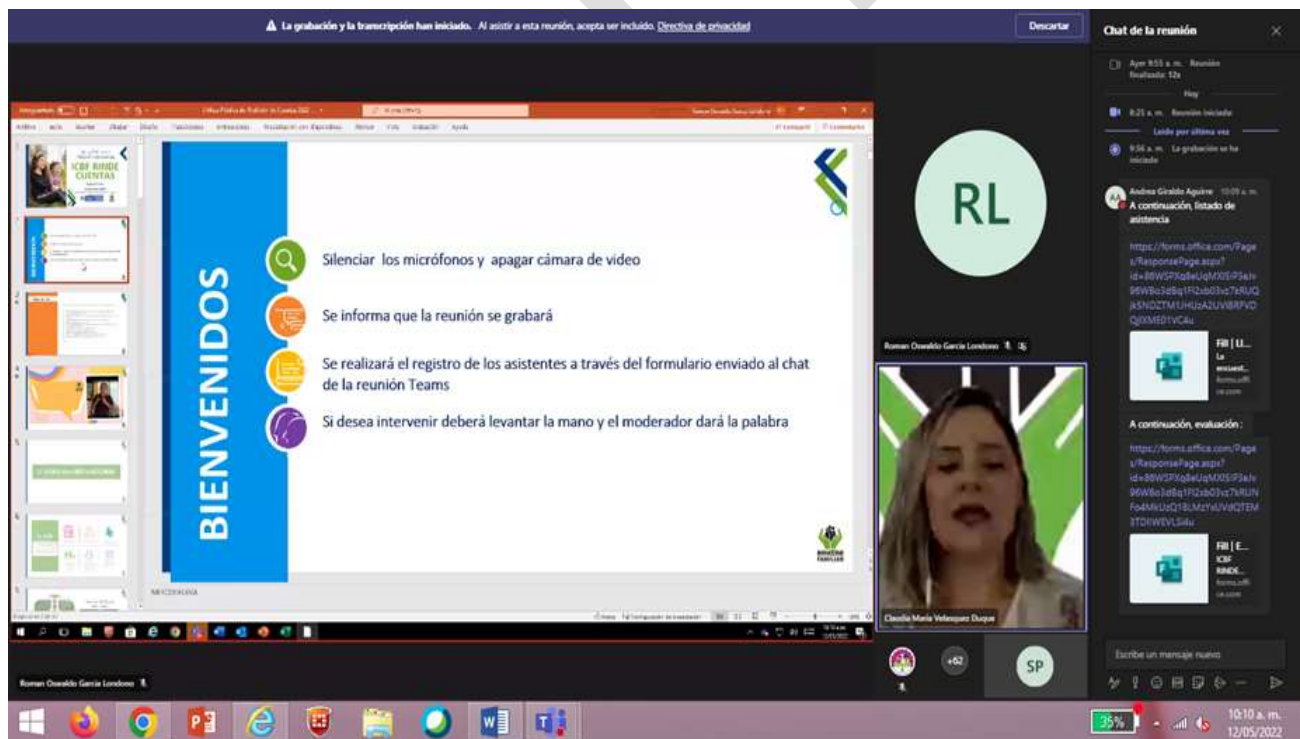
La grabación y la transcripción han iniciado. Al asistir a esta reunión, acepta ser incluido. Directiva de privacidad

Descartar

Chat de la reunión

Ayer 8:55 a. m. Reunión finalizada: 12s

Hoy

8:25 a. m. Reunión iniciada

Leído por última vez

9:56 a. m. La grabación se ha iniciado

Andrea Giraldo Aguirre 10:05 a. m.
A continuación, listado de asistencia

https://forms.office.com/Pages/ResponsePage.aspx?id=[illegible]

Fill | Ll...
La encuest...
forms.office.com

A continuación, evaluación :

https://forms.office.com/Pages/ResponsePage.aspx?id=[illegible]

Fill | E...
ICBF RINDE...
forms.office.com

Escribe un mensaje nuevo

ICBF RINDE CUENTAS

BIENVENIDOS

Silenciar los micrófonos y apagar cámara de video

Se informa que la reunión se grabará

Se realizará el registro de los asistentes a través del formulario enviado al chat de la reunión Teams

Si desea intervenir deberá levantar la mano y el moderador dará la palabra

BIENESTAR FAMILIAR

RL

Roman Oswaldo Garcia Londono

Claudia Maria Velasquez Duque

+62

SP

Roman Oswaldo Garcia Londono

35%

10:10 a. m.
12/05/2022